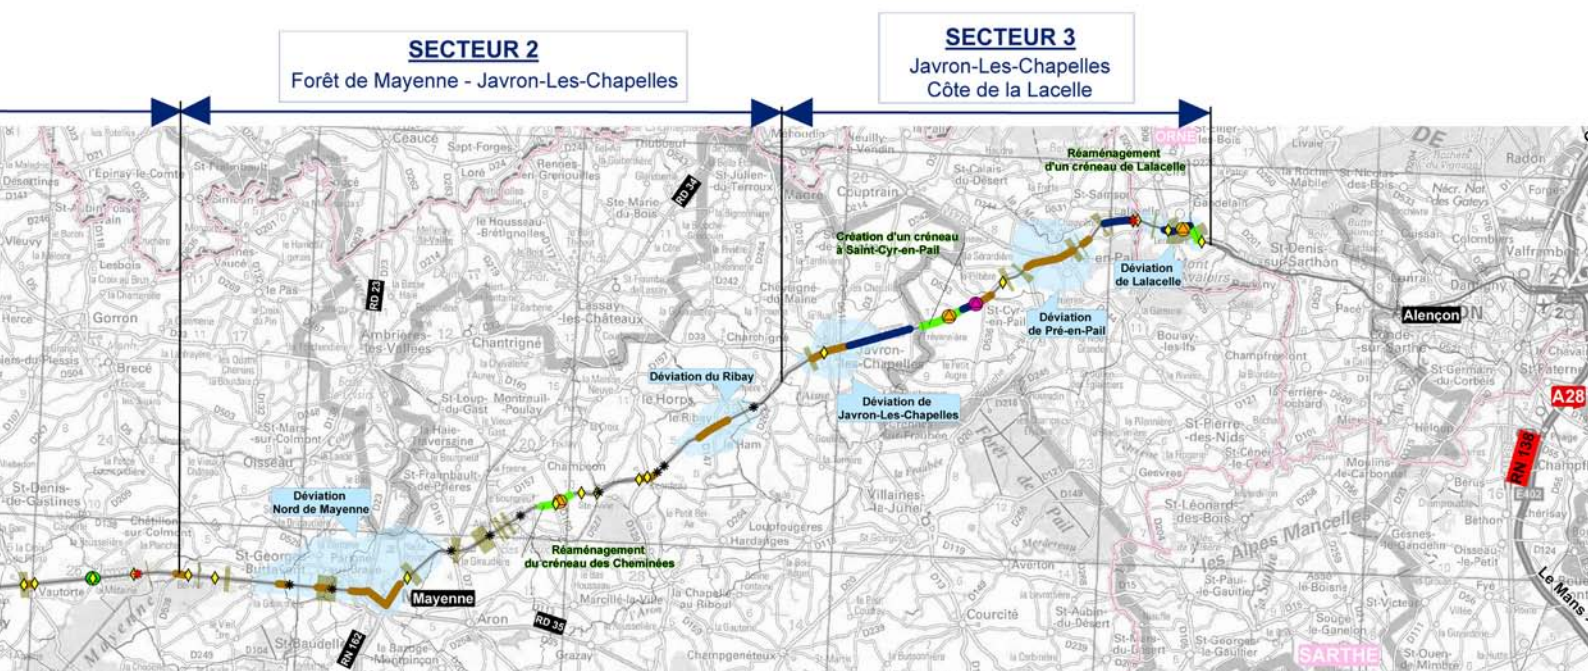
SECTEUR 2
Forêt de Mayenne - Javron-Les-Chapelles

SECTEUR 3
Javron-Les-Chapelles
Côte de la Lacelle

Réaménagement d'un créneau de Lalacelle

Création d'un créneau à Saint-Cyr-en-Pail

Déviation de Lalacelle

Déviation de Pré-en-Pail

Déviation du Ribay

Déviation de Javron-Les-Chapelles

Déviation Nord de Mayenne

Réaménagement du créneau des Cheminées

Mayenne

Alençon

A28

RN 138

RD 34

RD 23

RD 35

RN 162

ORNE

SARTHE

Gorron
Ambrières-les-Vallées
Chantrigné
Lassay-les-Châteaux
Couptrain
Villaines-la-Juhel
St-Pierre-des-Nids
Champfremont
St-Denis-sur-Sarthon
Les Alpes Mancelles
Oisseau
Brecé
Champéon
Le Horps
Le Ribay
Aron
Courcité
Gesvres
St-Léonard-des-Bois
Moulins-le-Carbonnel
Le Mans
Vautorte
Châtillon-sur-Colmont
St-Georges-Buttavent
St-Baudelle
Marcillé-la-Ville
Loupfougères
Hardanges
St-Fraimbault-de-Prières
St-Mars-sur-Colmont
St-Loup-du-Gast
Montreuil-Poulay
La Haie-Traversaine
St-Calais-du-Désert
St-Cyr-en-Pail
Javron-Les-Chapelles
Boulay-les-Ifs
Radon
Forêt de Pail
Lesbois
Ceaucé
Sept-Forges
Désertines
St-Denis-de-Gastines
Averton
St-Aubin-du-Désert
St-Paul-le-Gaultier
Fyé
Champfleur
Béthon